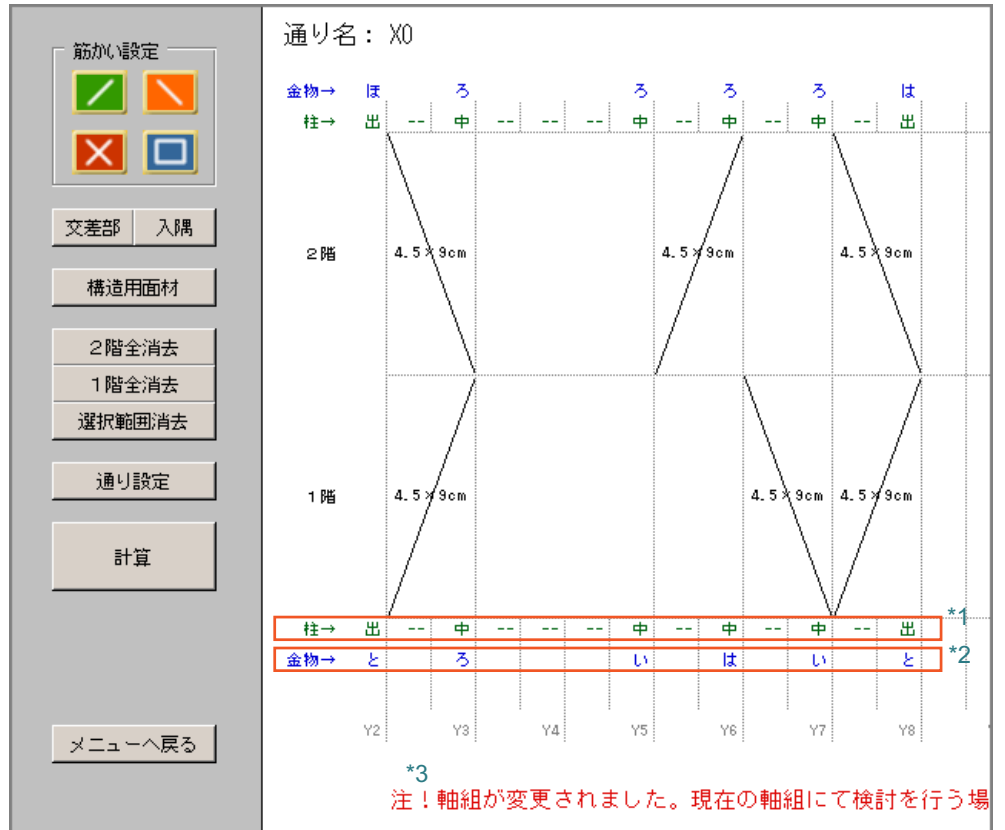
筋かい設定

交差部 入隅

構造用面材

２階全消去

１階全消去

選択範囲消去

通り設定

計算

メニューへ戻る

通り名： X0

| 金物→ | ほ | | ろ | | | | ろ | | ろ | | ろ | | は |
|---|---|---|---|---|---|---|---|---|---|---|---|---|---|
| 柱→ | 出 | -- | 中 | -- | -- | -- | 中 | -- | 中 | -- | 中 | -- | 出 |

２階

4.5×9cm

4.5×9cm

4.5×9cm

１階

4.5×9cm

4.5×9cm

4.5×9cm

| 柱→ | 出 | -- | 中 | -- | -- | -- | 中 | -- | 中 | -- | 中 | -- | 出 |
|---|---|---|---|---|---|---|---|---|---|---|---|---|---|
| 金物→ | と | | ろ | | | | い | | は | | い | | と |

*1

*2

Y2 Y3 Y4 Y5 Y6 Y7 Y8

*3

注！軸組が変更されました。現在の軸組にて検討を行う場